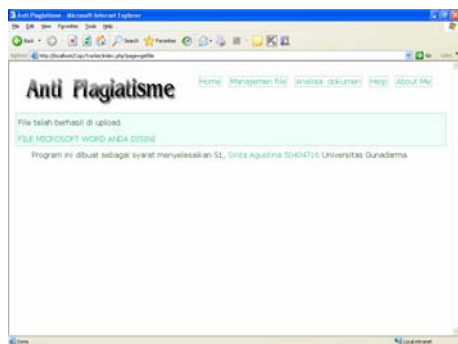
Anti Plagiatisme - Microsoft Internet Explorer

File Edit View Favorites Tools Help

Back Search Favorites

Address http://localhost/Copy?caller/index.php?page=getfile

Go Links

Anti Plagiatisme

Home Manajemen file Analisa dokumen Help About Me

File telah berhasil di upload

FILE MICROSOFT WORD ANDA DISINI

Program ini dibuat sebagai syarat menyelesaikan S1, Sinta Agustina 50404716 Universitas Gunadarma

Done

Local intranet